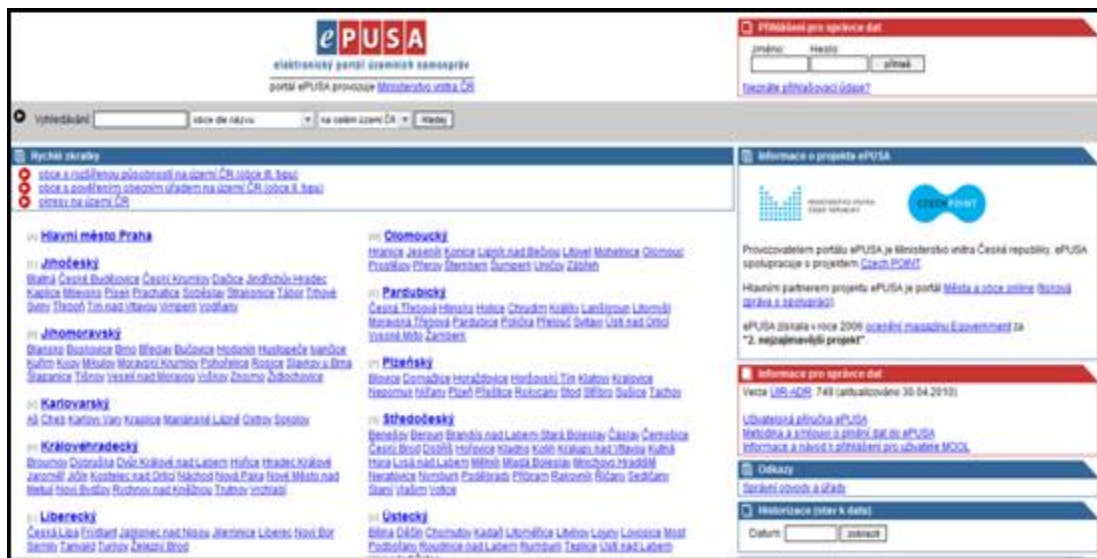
ePUSA
elektronický portál územních samospráv
portál ePUSA provozuje Ministerstvo vnitra ČR

Přihlášení pro správce dat
Jméno: Heslo:
přihlásit
Neznáte přihlašovací údaje?

Vyhledávání | obce dle názvu | na celém území ČR | Hledej

Rychlé zkratky
obce s rozšířenou působností na území ČR (obce III. typu)
obce s pověřeným obecním úřadem na území ČR (obce II. typu)
okresy na území ČR

Hlavní město Praha

Jihočeský
Blatná České Budějovice Český Krumlov Dačice Jindřichův Hradec Kaplice Milevsko Písek Prachatice Soběslav Strakonice Tábor Trhové Sviny Třeboň Týn nad Vltavou Vimperk Vodňany

Jihomoravský
Blansko Boskovice Brno Břeclav Bučovice Hodonín Hustopeče Ivančice Kuřim Kyjov Mikulov Moravský Krumlov Pohořelice Rosice Slavkov u Brna Šlapanice Tišnov Veselí nad Moravou Vyškov Znojmo Židlochovice

Karlovarský
Aš Cheb Karlovy Vary Kraslice Mariánské Lázně Ostrov Sokolov

Královéhradecký
Broumov Dobruška Dvůr Králové nad Labem Hořice Hradec Králové Jaroměř Jičín Kostelec nad Orlicí Náchod Nová Paka Nové Město nad Metují Nový Bydžov Rychnov nad Kněžnou Trutnov Vrchlabí

Liberecký
Česká Lípa Frýdlant Jablonec nad Nisou Jilemnice Liberec Nový Bor Semily Tanvald Turnov Železný Brod

Olomoucký
Hranice Jeseník Konice Lipník nad Bečvou Litovel Mohelnice Olomouc Prostějov Přerov Šternberk Šumperk Uničov Zábřeh

Pardubický
Česká Třebová Hlinsko Holice Chrudim Králíky Lanškroun Litomyšl Moravská Třebová Pardubice Polička Přelouč Svitavy Ústí nad Orlicí Vysoké Mýto Žamberk

Plzeňský
Blovice Domažlice Horažďovice Horšovský Týn Klatovy Kralovice Nepomuk Nýřany Plzeň Přeštice Rokycany Stod Stříbro Sušice Tachov

Středočeský
Benešov Beroun Brandýs nad Labem-Stará Boleslav Čáslav Černošice Český Brod Dobříš Hořovice Kladno Kolín Kralupy nad Vltavou Kutná Hora Lysá nad Labem Mělník Mladá Boleslav Mnichovo Hradiště Neratovice Nymburk Poděbrady Příbram Rakovník Říčany Sedlčany Slaný Vlašim Votice

Ústecký
Bílina Děčín Chomutov Kadaň Litoměřice Litvínov Louny Lovosice Most Podbořany Roudnice nad Labem Rumburk Teplice Ústí nad Labem

Informace o projektu ePUSA
MINISTERSTVO VNITRA ČESKÉ REPUBLIKY
CZECH POINT
Provozovatelem portálu ePUSA je Ministerstvo vnitra České republiky. ePUSA spolupracuje s projektem Czech POINT.
Hlavním partnerem projektu ePUSA je portál Města a obce online (tisková zpráva o spolupráci).
ePUSA získala v roce 2006 ocenění magazínu Egovernment za "2. nejzajímavější projekt".

Informace pro správce dat
Verze UIR-ADR: 748 (aktualizováno 30.04.2010)
Uživatelská příručka ePUSA
Metodika a smlouvy o plnění dat do ePUSA
Informace a návod k přihlášení pro uživatele MOOL

Odkazy
Správní obvody a úřady

Historizace (stav k datu)
Datum: zobrazit